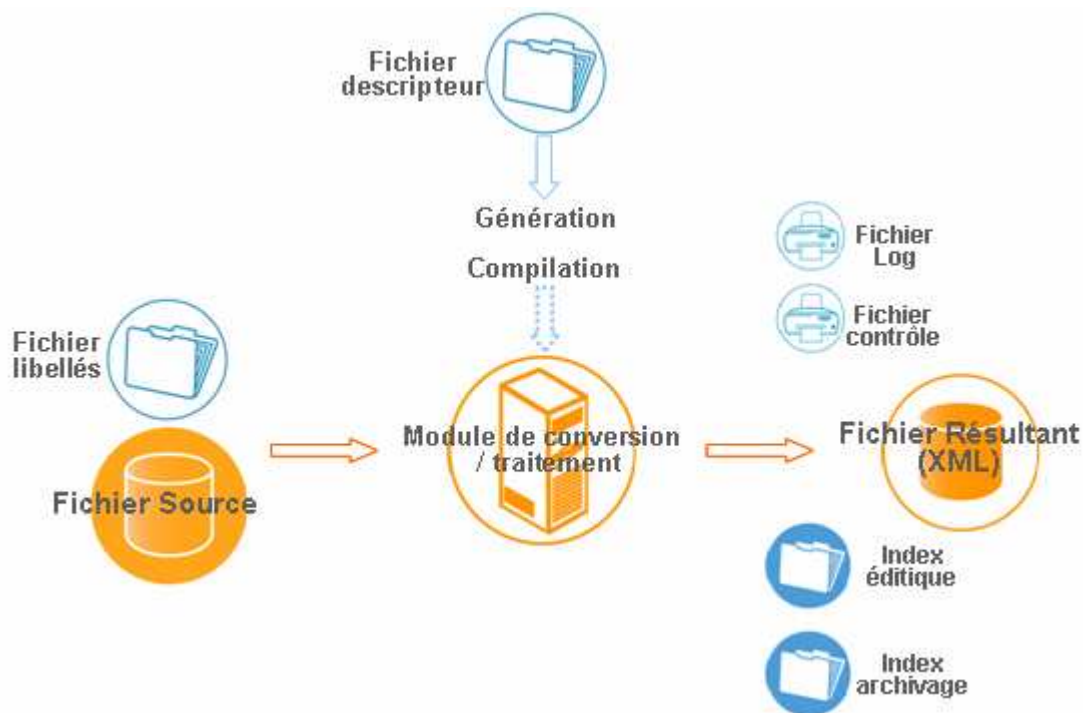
Fichier descripteur

Génération

Compilation

Fichier Log

Fichier contrôle

Fichier libellés

Fichier Source

Module de conversion / traitement

Fichier Résultant (XML)

Index éditique

Index archivage